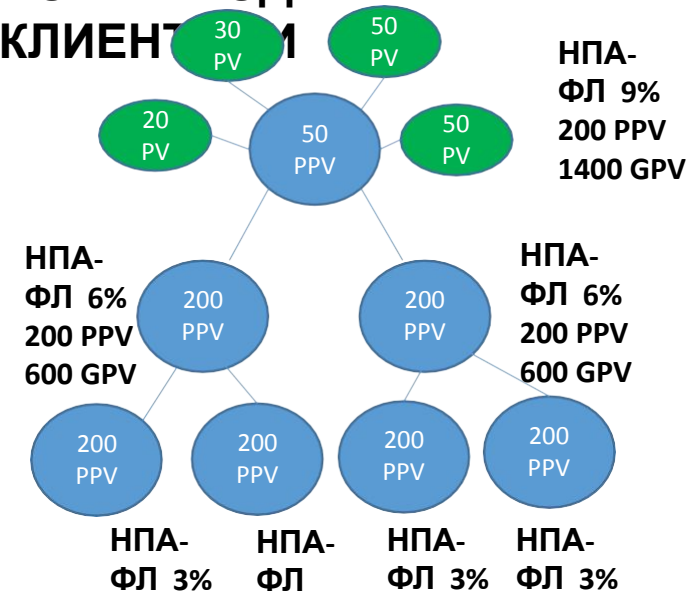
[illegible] КЛИЕНТ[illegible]М

30 PV

50 PV

НПА-ФЛ 9%
200 PPV
1400 GPV

20 PV

50 PPV

50 PV

НПА-ФЛ 6%
200 PPV
600 GPV

200 PPV

200 PPV

НПА-ФЛ 6%
200 PPV
600 GPV

200 PPV

200 PPV

200 PPV

200 PPV

НПА-ФЛ 3%

НПА-ФЛ

НПА-ФЛ 3%

НПА-ФЛ 3%